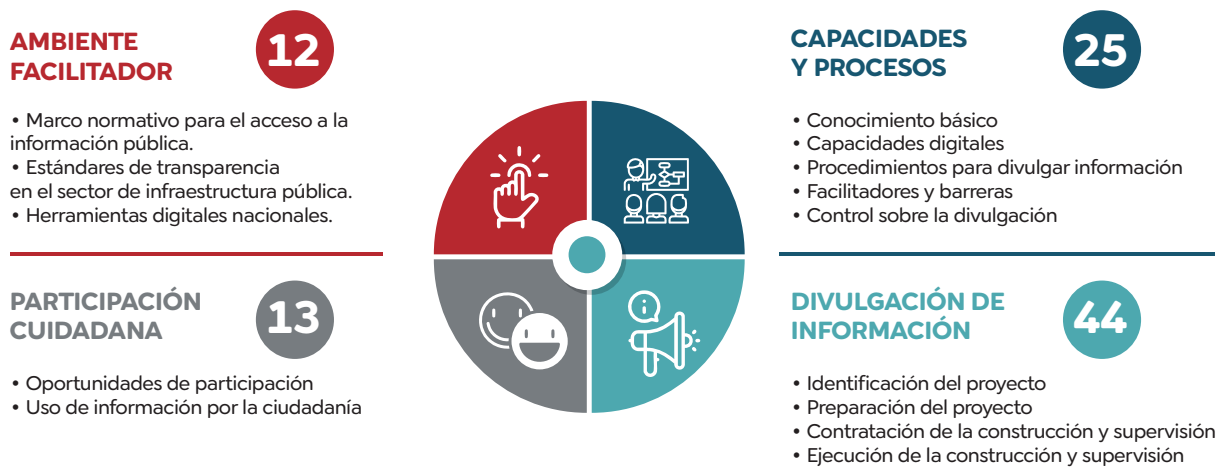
AMBIENTE FACILITADOR

12

• Marco normativo para el acceso a la información pública.
• Estándares de transparencia en el sector de infraestructura pública.
• Herramientas digitales nacionales.

CAPACIDADES Y PROCESOS

25

• Conocimiento básico
• Capacidades digitales
• Procedimientos para divulgar información
• Facilitadores y barreras
• Control sobre la divulgación

PARTICIPACIÓN CUIDADANA

13

• Oportunidades de participación
• Uso de información por la ciudadanía

DIVULGACIÓN DE INFORMACIÓN

44

• Identificación del proyecto
• Preparación del proyecto
• Contratación de la construcción y supervisión
• Ejecución de la construcción y supervisión